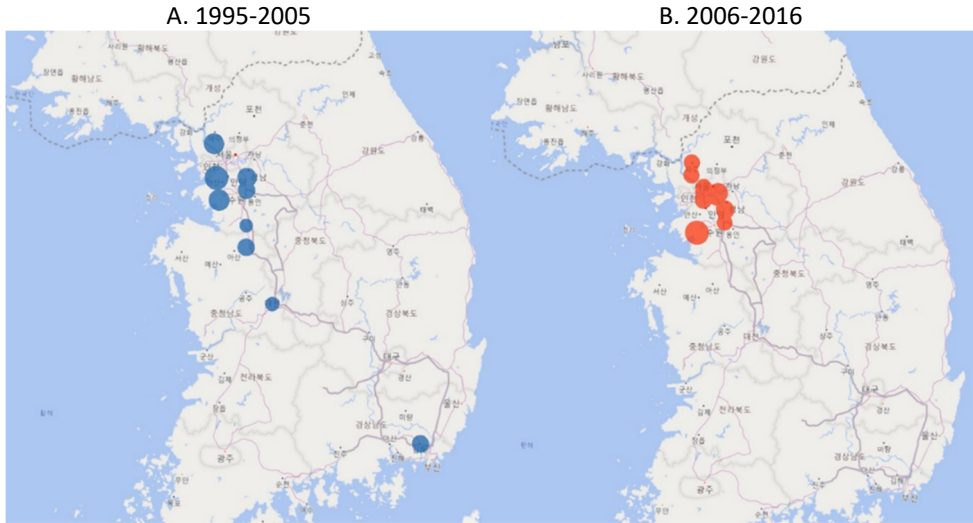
A. 1995-2005

B. 2006-2016

황해북도
장연
황해남도
사리원
개성
포천
인제
의정부
강원도
충청북도
예산
아산
서산
공주
충청남도
경상북도
대구
전라북도
군산
김제
경산
밀양
울산
경상남도
광주
부산
강릉
태백
인천
안산
용인
대전
상주